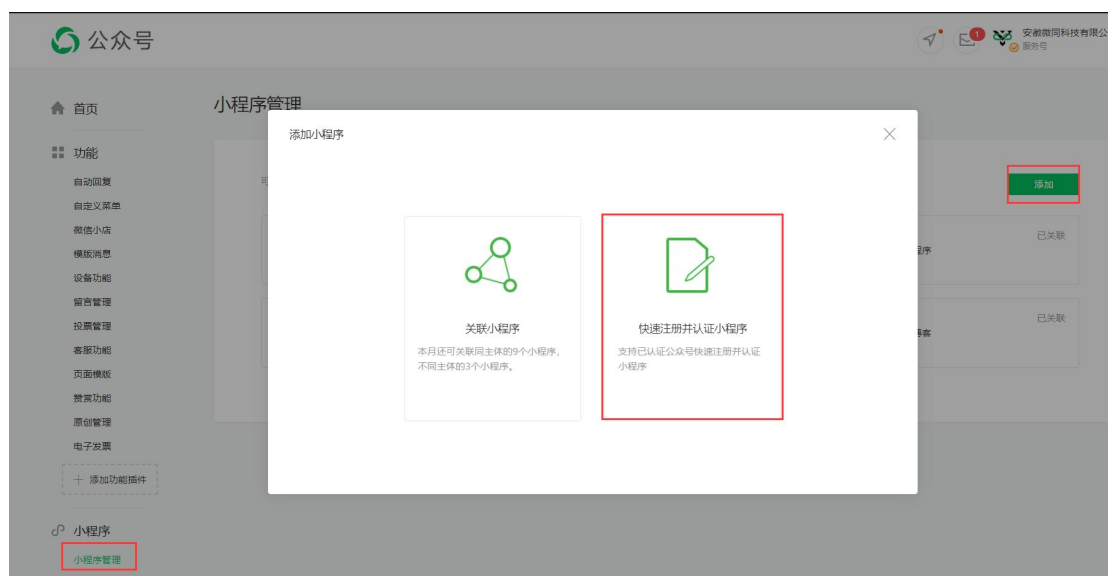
公众号

1

安徽微同科技有限公
服务号

首页

功能

自动回复
自定义菜单
微信小店
模版消息
设备功能
留言管理
投票管理
客服功能
页面模版
赞赏功能
原创管理
电子发票

+ 添加功能插件

小程序

小程序管理

小程序管理

可

添加

已关联

程序

已关联

博客

添加小程序

关联小程序

本月还可关联同主体的9个小程序，不同主体的3个小程序。

快速注册并认证小程序

支持已认证公众号快速注册并认证小程序